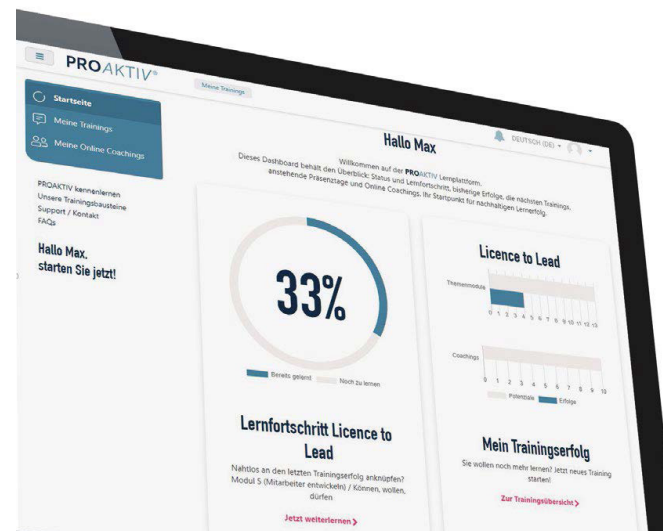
PROAKTIV®

Meine Trainings

Startseite

Meine Trainings

Meine Online Coachings

PROAKTIV kennenlernen
Unsere Trainingsbausteine
Support / Kontakt
FAQs

Hallo Max, starten Sie jetzt!

DEUTSCH (DE)

Hallo Max

Willkommen auf der PROAKTIV Lernplattform.
Dieses Dashboard behält den Überblick: Status und Lernfortschritt, bisherige Erfolge, die nächsten Trainings, anstehende Präsenztage und Online Coachings. Ihr Startpunkt für nachhaltigen Lernerfolg.

33%

Bereits gelernt   Noch zu lernen

Lernfortschritt Licence to Lead

Nahtlos an den letzten Trainingserfolg anknüpfen? Modul 5 (Mitarbeiter entwickeln) / Können, wollen, dürfen

Jetzt weiterlernen >

Licence to Lead

Themenmodule

0 1 2 3 4 5 6 7 8 9 10 11 12 13

Coachings

0 1 2 3 4 5 6 7 8 9 10

Potentiale   Erfolge

Mein Trainingserfolg

Sie wollen noch mehr lernen? Jetzt neues Training starten!

Zur Trainingsübersicht >